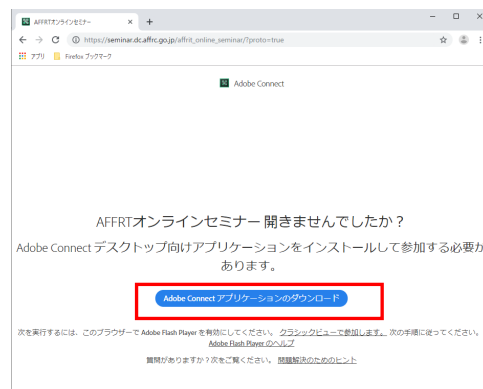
AFFRTオンラインセミナー ×
+
https://seminar.dc.affrc.go.jp/affrt_online_seminar/?proto=true
アプリ Firefox ブックマーク

Adobe Connect

AFFRTオンラインセミナー 開きませんでしたか？

Adobe Connect デスクトップ向けアプリケーションをインストールして参加する必要があります。

Adobe Connect アプリケーションのダウンロード

次を実行するには、このブラウザーで Adobe Flash Player を有効にしてください。クラシックビューで参加します。次の手順に従ってください。 Adobe Flash Player のヘルプ

質問がありますか？次をご覧ください。問題解決のためのヒント